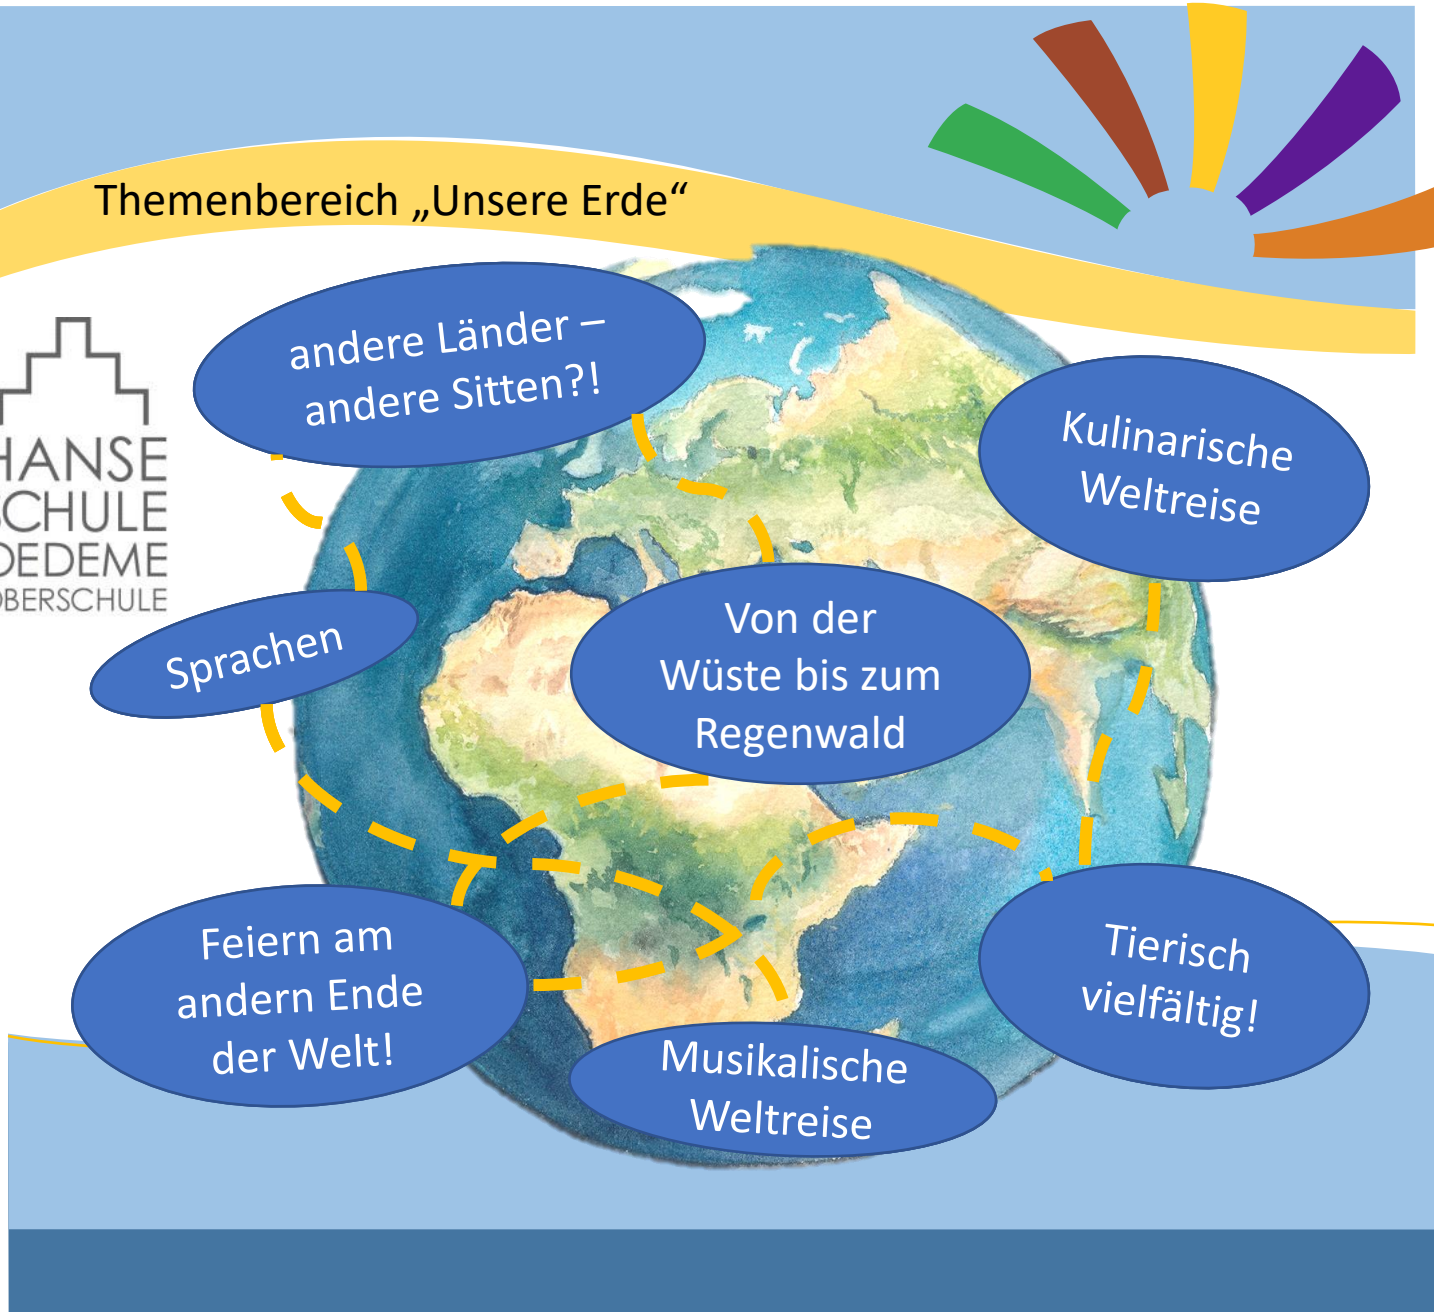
Themenbereich „Unsere Erde“

HANSE
CHULE
DEDEME
OBERSCHULE

andere Länder – andere Sitten?!

Kulinarische Weltreise

Sprachen

Von der Wüste bis zum Regenwald

Feiern am andern Ende der Welt!

Tierisch vielfältig!

Musikalische Weltreise